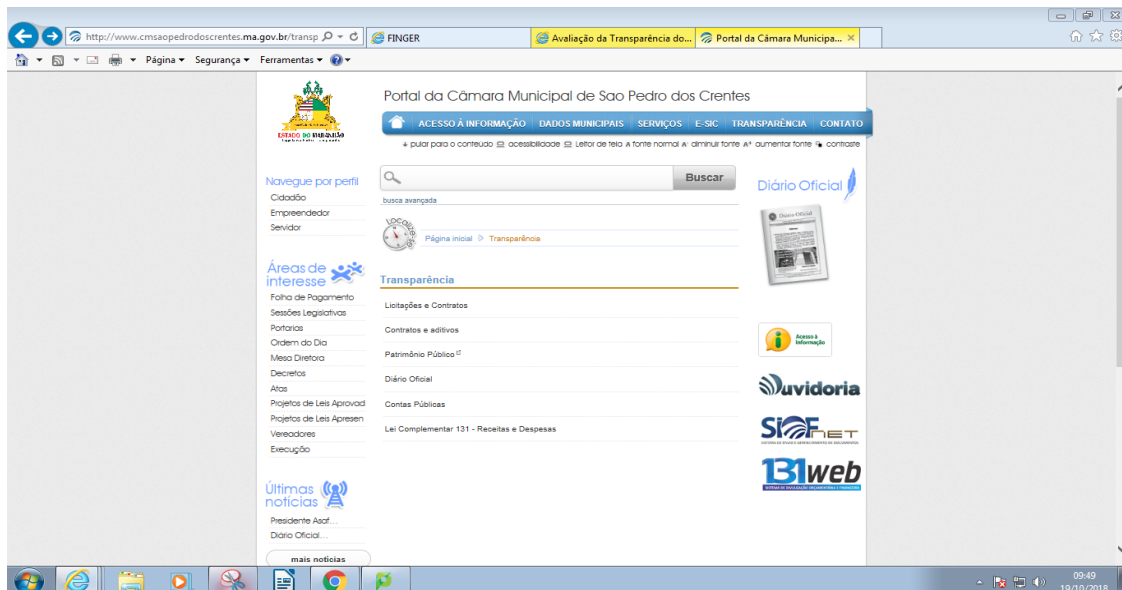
http://www.cmsaopedrodoscrentes.ma.gov.br/transp
FINGER
Avaliação da Transparência do...
Portal da Câmara Municipa...

Página ▾ Segurança ▾ Ferramentas ▾

ESTADO DO MARANHÃO

Portal da Câmara Municipal de Sao Pedro dos Crentes

ACESSO À INFORMAÇÃO | DADOS MUNICIPAIS | SERVIÇOS | E-SIC | TRANSPARÊNCIA | CONTATO

pular para o conteúdo acessibilidade Leitor de tela A fonte normal A- diminuir fonte A+ aumentar fonte contraste

Navegue por perfil
Cidadão
Empreendedor
Servidor

Buscar
busca avançada

LOCALIZE-SE
Página inicial ▷ Transparência

Diário Oficial

Áreas de interesse
Folha de Pagamento
Sessões Legislativas
Portarias
Ordem do Dia
Mesa Diretora
Decretos
Atas
Projetos de Leis Aprovad
Projetos de Leis Apresen
Vereadores
Execução

Transparência
Licitações e Contratos
Contratos e aditivos
Patrimônio Público
Diário Oficial
Contas Públicas
Lei Complementar 131 - Receitas e Despesas

Acesso à Informação
Ouvidoria
SIOFNET
131web

Últimas notícias
Presidente Asaf...
Diário Oficial...
mais notícias

09:49
19/10/2018